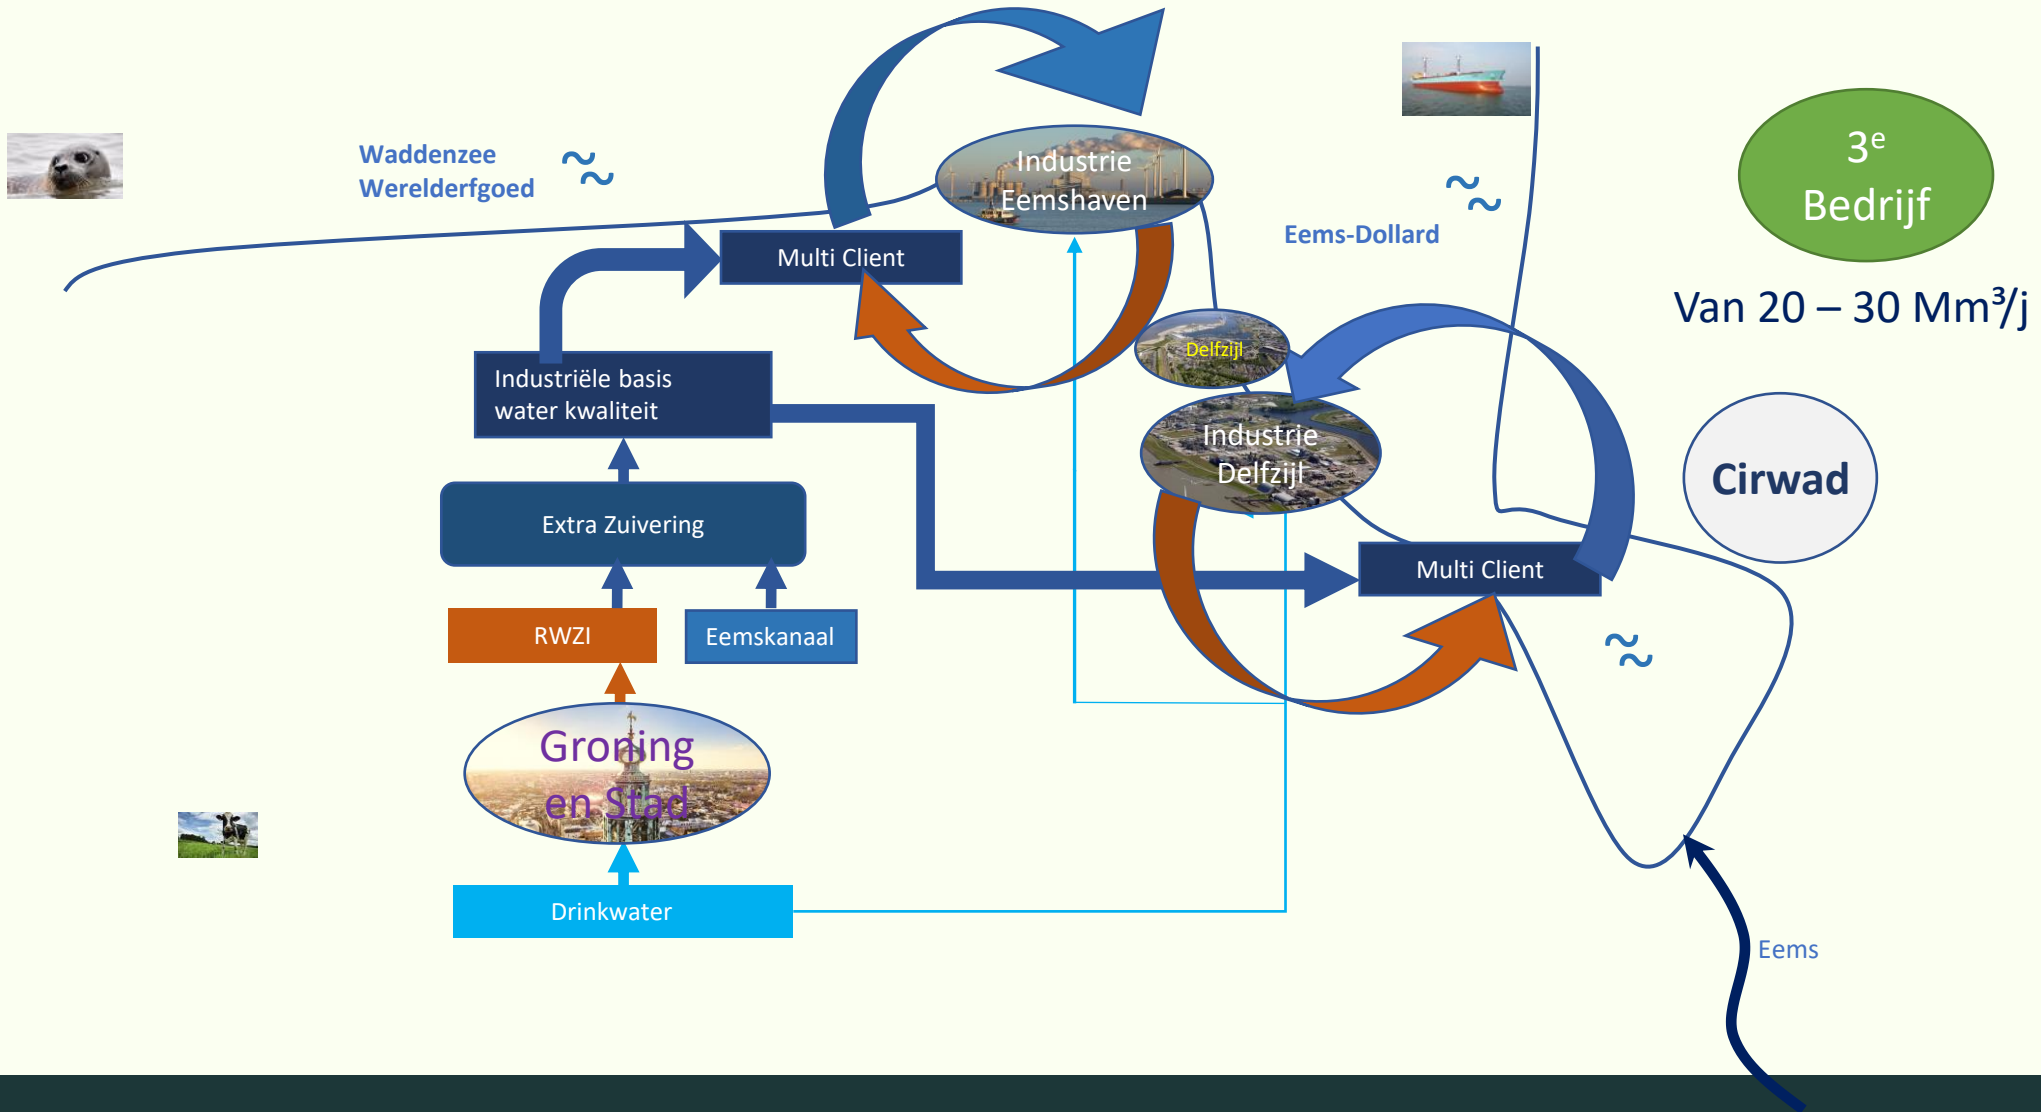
Waddenzee
Werelderfgoed

~

Industrie
Eemshaven

~

Eems-Dollard

$3^e$
Bedrijf

Van 20 – 30 $Mm^3/j$

Multi Client

Delfzijl

Industriële basis
water kwaliteit

Industrie
Delfzijl

Cirwad

Extra Zuivering

Multi Client

~

RWZI

Eemskanaal

Groning
en Stad

Drinkwater

Eems